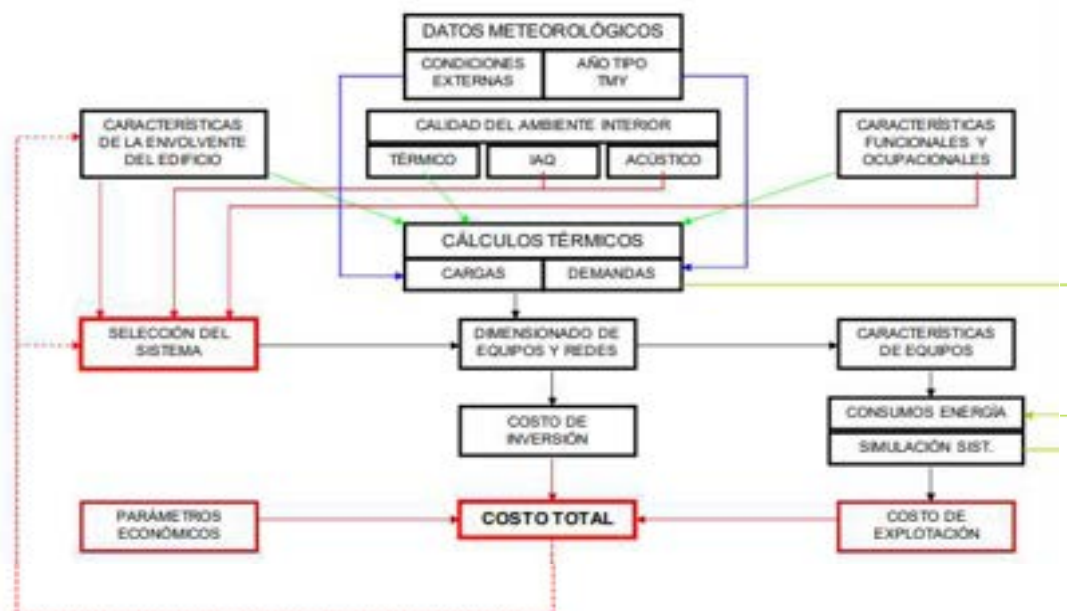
DATOS METEOROLÓGICOS

CONDICIONES EXTERNAS

AÑO TIPO TMY

CARACTERÍSTICAS DE LA ENVOLVENTE DEL EDIFICIO

CALIDAD DEL AMBIENTE INTERIOR

TÉRMICO

IAQ

ACÚSTICO

CARACTERÍSTICAS FUNCIONALES Y OCUPACIONALES

CÁLCULOS TÉRMICOS

CARGAS

DEMANDAS

SELECCIÓN DEL SISTEMA

DIMENSIONADO DE EQUIPOS Y REDES

CARACTERÍSTICAS DE EQUIPOS

CONSUMOS ENERGÍA

SIMULACIÓN SIST.

COSTO DE INVERSIÓN

PARÁMETROS ECONÓMICOS

COSTO TOTAL

COSTO DE EXPLOTACIÓN